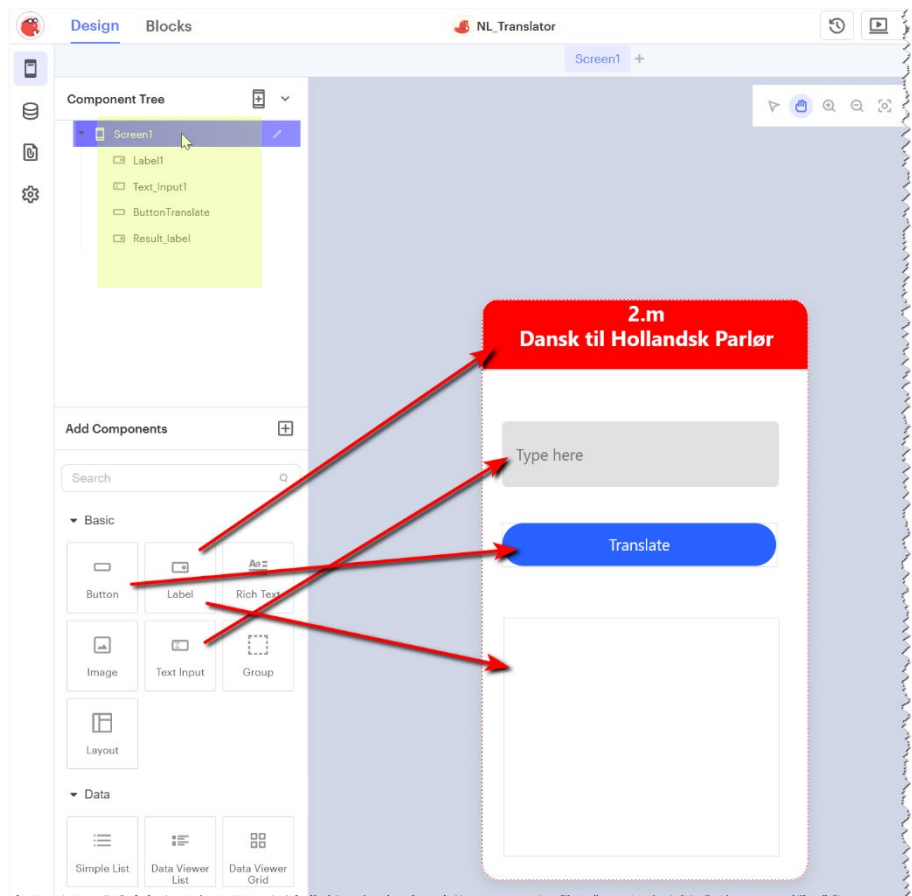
Design Blocks

NL_Translator

Screen1 +

Component Tree

Screen1
Label1
Text_Input1
ButtonTranslate
Result_label

Add Components

Search

Basic

Button
Label
Rich Text
Image
Text Input
Group
Layout

Data

Simple List
Data Viewer List
Data Viewer Grid

2.m
Dansk til Hollandsk Parlør

Type here

Translate